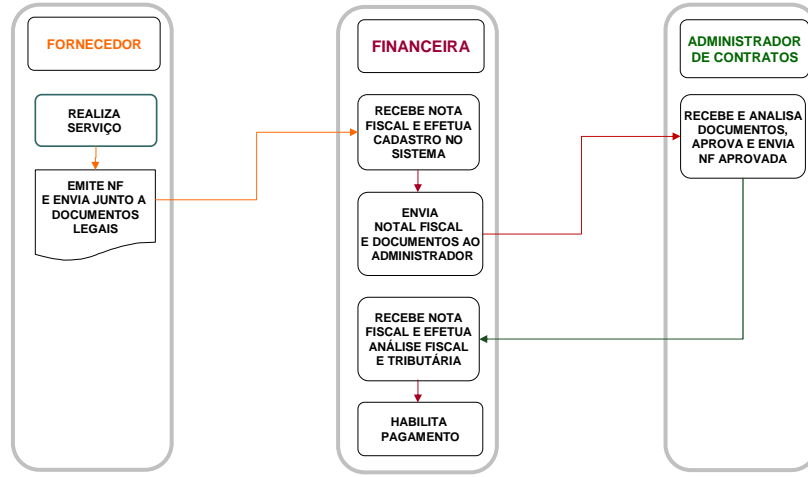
FORNECEDOR

REALIZA SERVIÇO

EMITE NF E ENVIA JUNTO A DOCUMENTOS LEGAIS

FINANCEIRA

RECEBE NOTA FISCAL E EFETUA CADASTRO NO SISTEMA

ENVIA NOTAL FISCAL E DOCUMENTOS AO ADMINISTRADOR

RECEBE NOTA FISCAL E EFETUA ANÁLISE FISCAL E TRIBUTÁRIA

HABILITA PAGAMENTO

ADMINISTRADOR DE CONTRATOS

RECEBE E ANALISA DOCUMENTOS, APROVA E ENVIA NF APROVADA